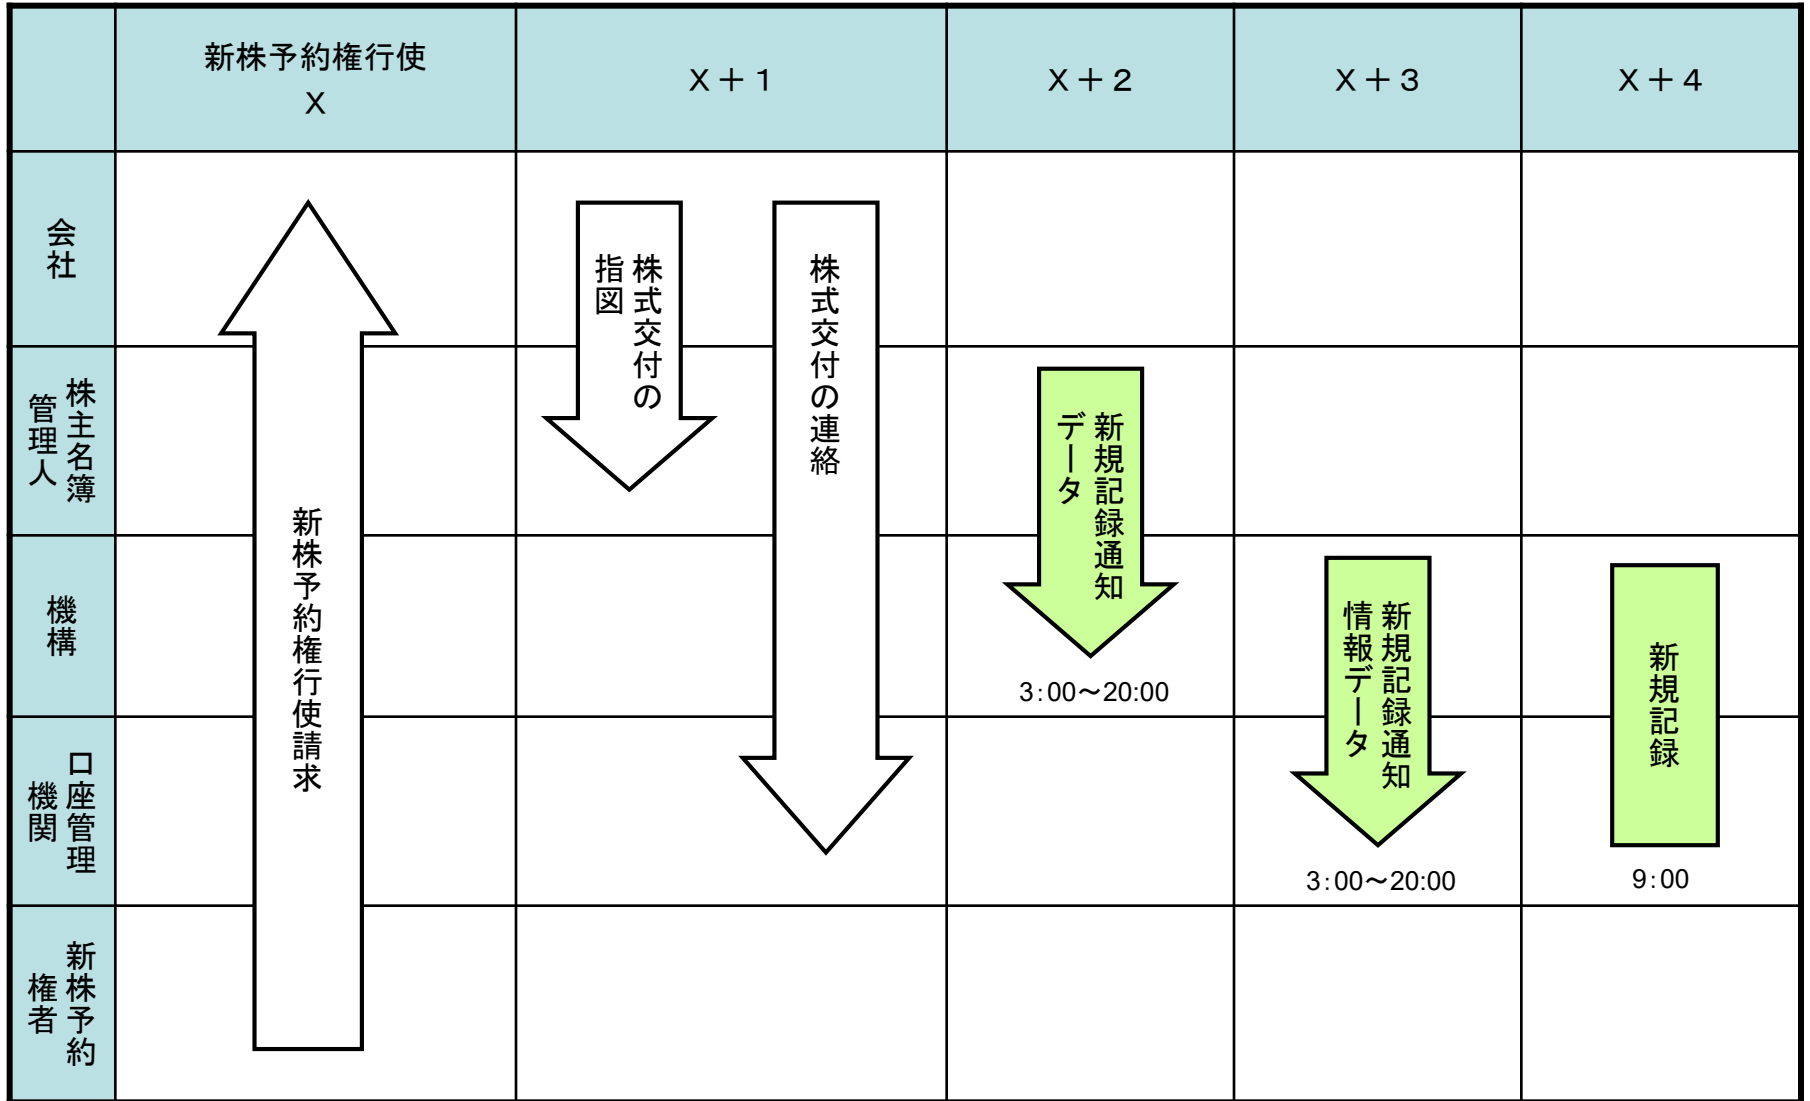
|  | 新株予約権行使 X | X＋1 | X＋2 | X＋3 | X＋4 |
|---|---|---|---|---|---|
| 会社 |  |  |  |  |  |
| 株主名簿管理人 |  |  |  |  |  |
| 機構 |  |  |  |  |  |
| 口座管理機関 |  |  |  |  |  |
| 新株予約権者 |  |  |  |  |  |

新株予約権行使請求

株式交付の指図

株式交付の連絡

新規記録通知データ

3:00～20:00

新規記録通知情報データ

3:00～20:00

新規記録

9:00